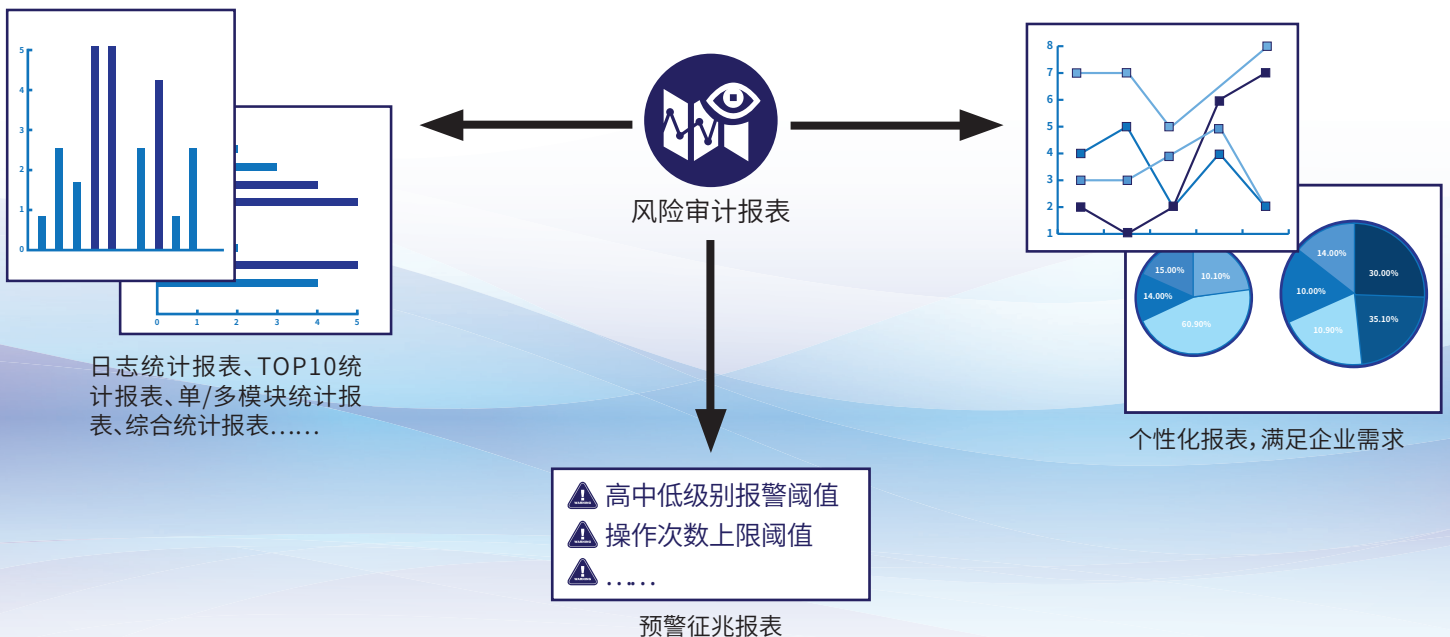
5
4
3
2
1
0

0 1 2 3 4 5

日志统计报表、TOP10统计报表、单/多模块统计报表、综合统计报表......

风险审计报表

8
7
6
5
4
3
2
1

15.00%
10.10%
14.00%
60.90%

14.00%
30.00%
10.00%
10.90%
35.10%

个性化报表,满足企业需求

高中低级别报警阈值
操作次数上限阈值
......

预警征兆报表